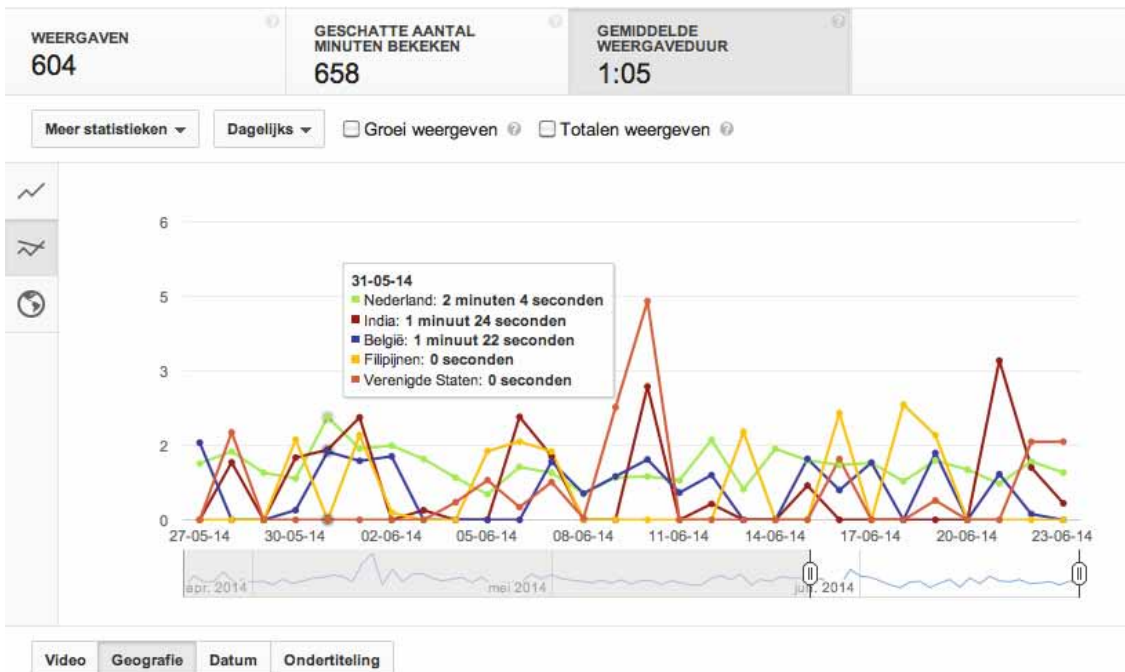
WEERGAVEN
604

GESCHATTE AANTAL MINUTEN BEKEKEN
658

GEMIDDELDE WEERGAVEDUUR
1:05

Meer statistieken ▾ Dagelijks ▾ Groei weergeven Totalen weergeven

31-05-14
Nederland: **2 minuten 4 seconden**
India: **1 minuut 24 seconden**
België: **1 minuut 22 seconden**
Filipijnen: **0 seconden**
Verenigde Staten: **0 seconden**

6
5
3
2
0

27-05-14 30-05-14 02-06-14 05-06-14 08-06-14 11-06-14 14-06-14 17-06-14 20-06-14 23-06-14

apr. 2014 mei 2014 jun. 2014

Video Geografie Datum Ondertiteling